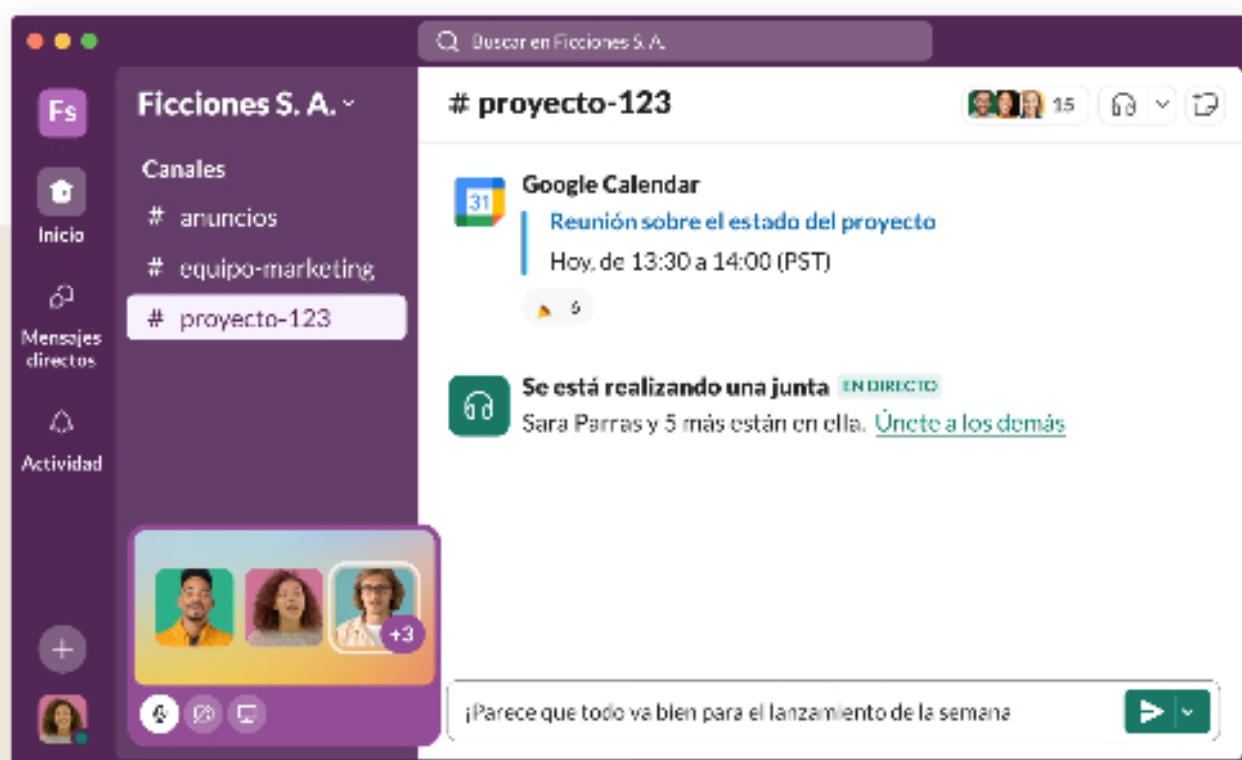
Buscar en Ficciones S. A.

Fs

Inicio

Mensajes directos

Actividad

Ficciones S. A.

Canales

# anuncios

# equipo-marketing

# proyecto-123

+3

# proyecto-123

15

31

Google Calendar

Reunión sobre el estado del proyecto

Hoy, de 13:30 a 14:00 (PST)

6

Se está realizando una junta EN DIRECTO

Sara Parras y 5 más están en ella. Únete a los demás

¡Parece que todo va bien para el lanzamiento de la semana